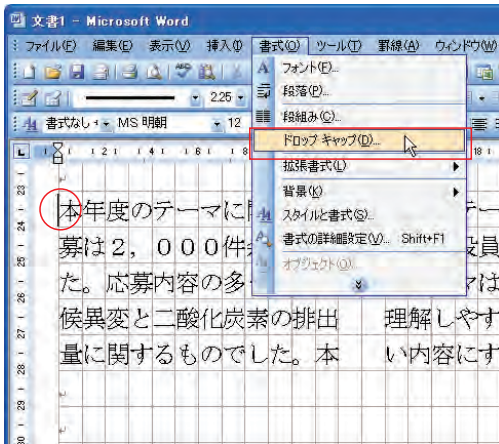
文書1 - Microsoft Word

ファイル(F) 編集(E) 表示(V) 挿入(I) 書式(O) ツール(T) 罫線(A) ウィンドウ(W)

2.25

書式なし + MS 明朝 12

フォント(F)...
段落(P)...
段組み(C)...
ドロップ キャップ(D)...
拡張書式(L)
背景(K)
スタイルと書式(S)...
書式の詳細設定(V)... Shift+F1
オブジェクト(O)...

本年度のテーマに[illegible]テー
募は２，０００件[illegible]投員
た。応募内容の多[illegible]マは
候異変と二酸化炭素の排出　理解しやす
量に関するものでした。本　い内容にす